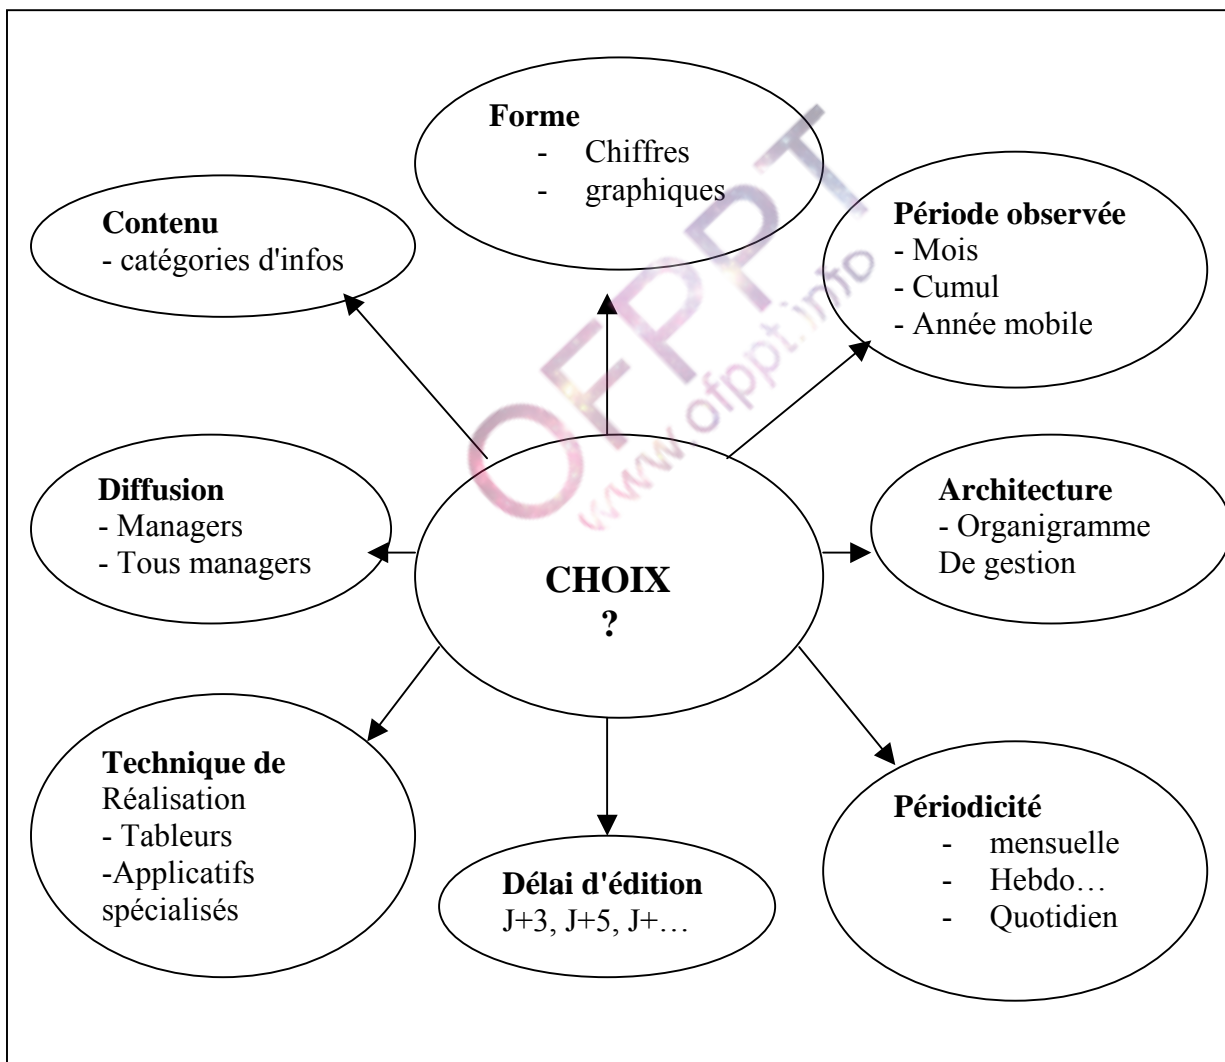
**Forme**
- Chiffres
- graphiques

**Contenu**
- catégories d'infos

**Période observée**
- Mois
- Cumul
- Année mobile

OFPPT
www.ofppt.info

**Diffusion**
- Managers
- Tous managers

**CHOIX**
**?**

**Architecture**
- Organigramme
De gestion

**Technique de** Réalisation
- Tableurs
-Applicatifs spécialisés

**Délai d'édition**
J+3, J+5, J+…

**Périodicité**
- mensuelle
- Hebdo…
- Quotidien